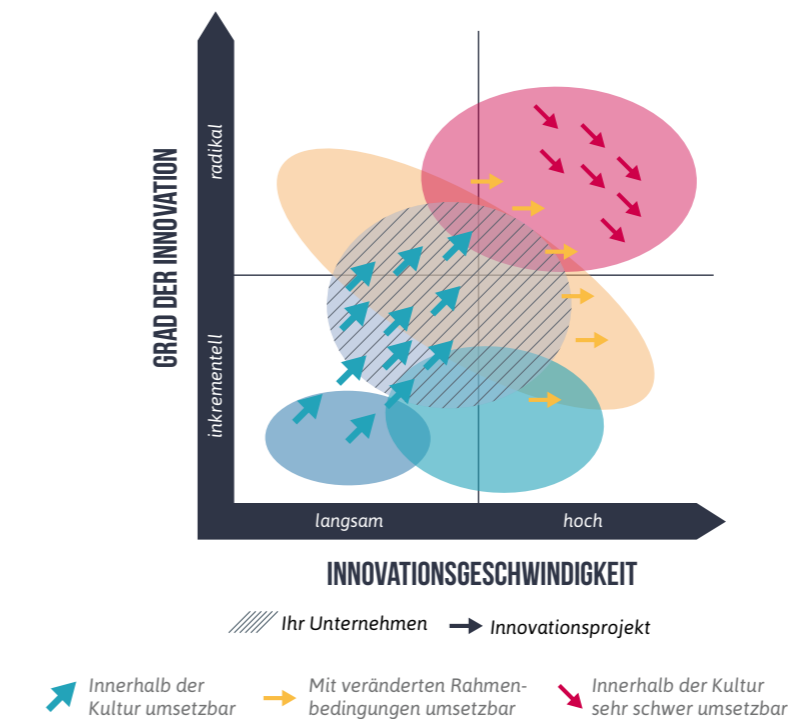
GRAD DER INNOVATION

radikal

inkrementell

langsam

hoch

INNOVATIONSGESCHWINDIGKEIT

Ihr Unternehmen

Innovationsprojekt

Innerhalb der Kultur umsetzbar

Mit veränderten Rahmenbedingungen umsetzbar

Innerhalb der Kultur sehr schwer umsetzbar